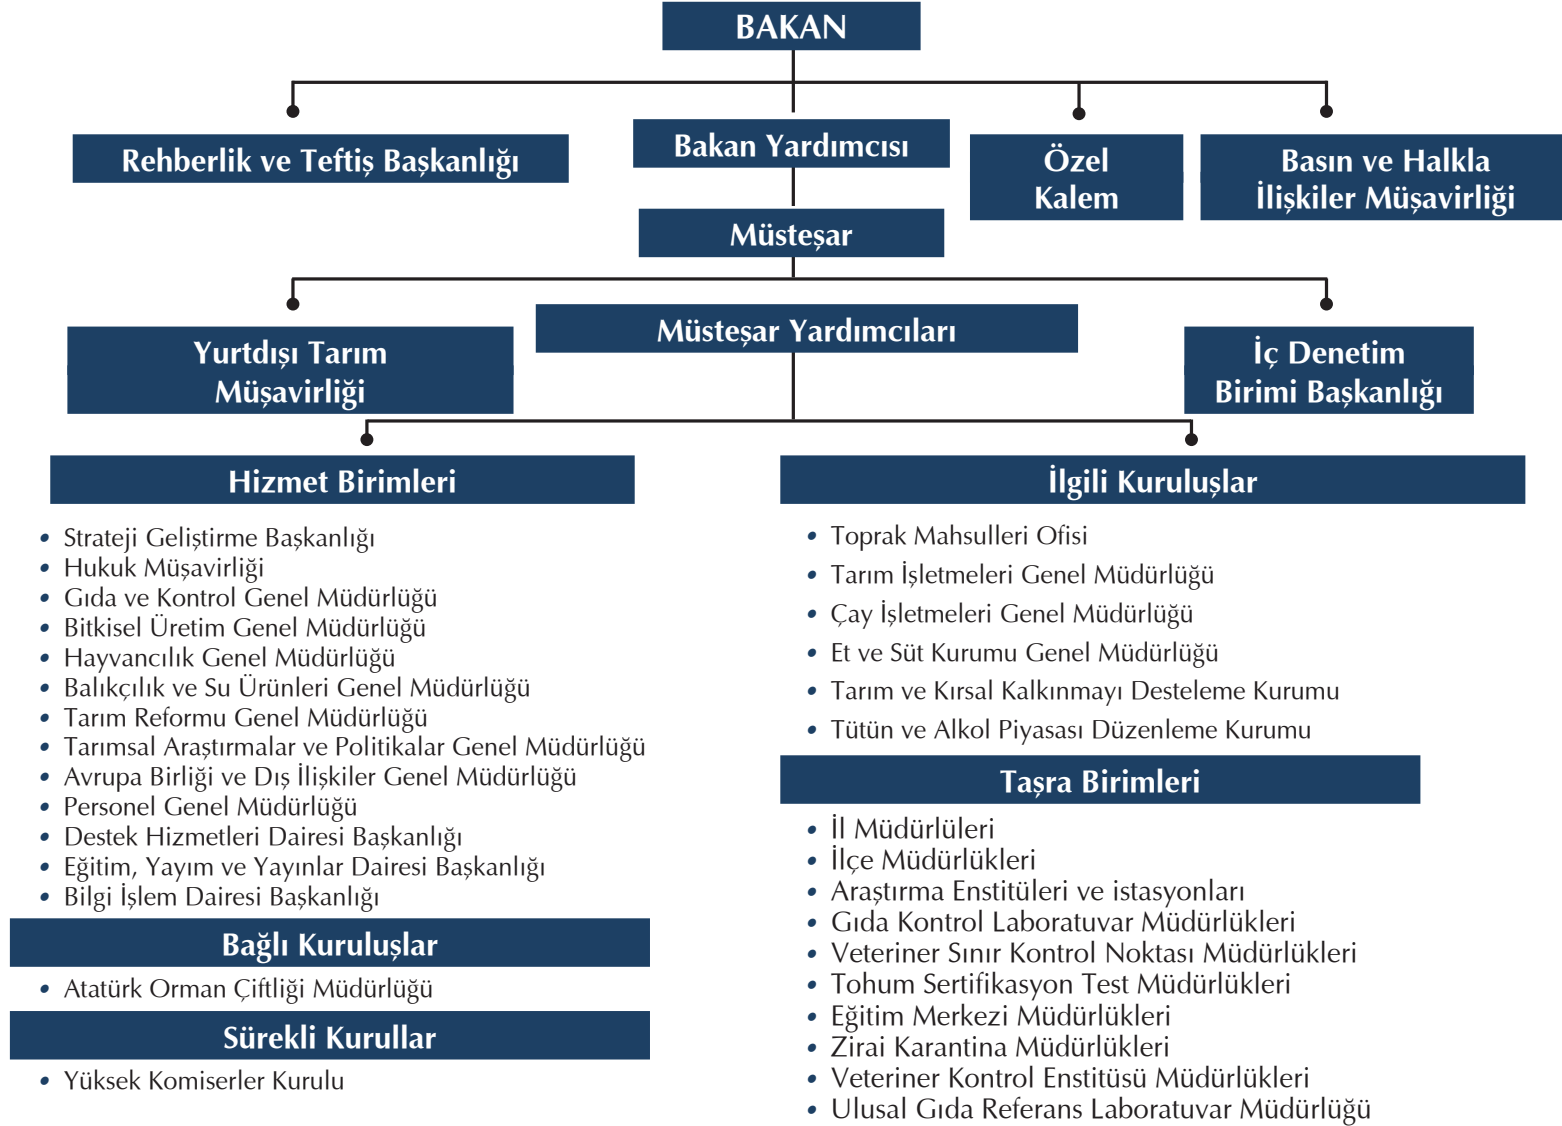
BAKAN

Rehberlik ve Teftiş Başkanlığı

Bakan Yardımcısı

Özel Kalem

Basın ve Halkla İlişkiler Müşavirliği

Müsteşar

Yurtdışı Tarım Müşavirliği

Müsteşar Yardımcıları

İç Denetim Birimi Başkanlığı

Hizmet Birimleri

- Strateji Geliştirme Başkanlığı
- Hukuk Müşavirliği
- Gıda ve Kontrol Genel Müdürlüğü
- Bitkisel Üretim Genel Müdürlüğü
- Hayvancılık Genel Müdürlüğü
- Balıkçılık ve Su Ürünleri Genel Müdürlüğü
- Tarım Reformu Genel Müdürlüğü
- Tarımsal Araştırmalar ve Politikalar Genel Müdürlüğü
- Avrupa Birliği ve Dış İlişkiler Genel Müdürlüğü
- Personel Genel Müdürlüğü
- Destek Hizmetleri Dairesi Başkanlığı
- Eğitim, Yayım ve Yayınlar Dairesi Başkanlığı
- Bilgi İşlem Dairesi Başkanlığı

Bağlı Kuruluşlar

- Atatürk Orman Çiftliği Müdürlüğü

Sürekli Kurullar

- Yüksek Komiserler Kurulu

İlgili Kuruluşlar

- Toprak Mahsulleri Ofisi
- Tarım İşletmeleri Genel Müdürlüğü
- Çay İşletmeleri Genel Müdürlüğü
- Et ve Süt Kurumu Genel Müdürlüğü
- Tarım ve Kırsal Kalkınmayı Desteleme Kurumu
- Tütün ve Alkol Piyasası Düzenleme Kurumu

Taşra Birimleri

- İl Müdürlüleri
- İlçe Müdürlükleri
- Araştırma Enstitüleri ve istasyonları
- Gıda Kontrol Laboratuvar Müdürlükleri
- Veteriner Sınır Kontrol Noktası Müdürlükleri
- Tohum Sertifikasyon Test Müdürlükleri
- Eğitim Merkezi Müdürlükleri
- Zirai Karantina Müdürlükleri
- Veteriner Kontrol Enstitüsü Müdürlükleri
- Ulusal Gıda Referans Laboratuvar Müdürlüğü